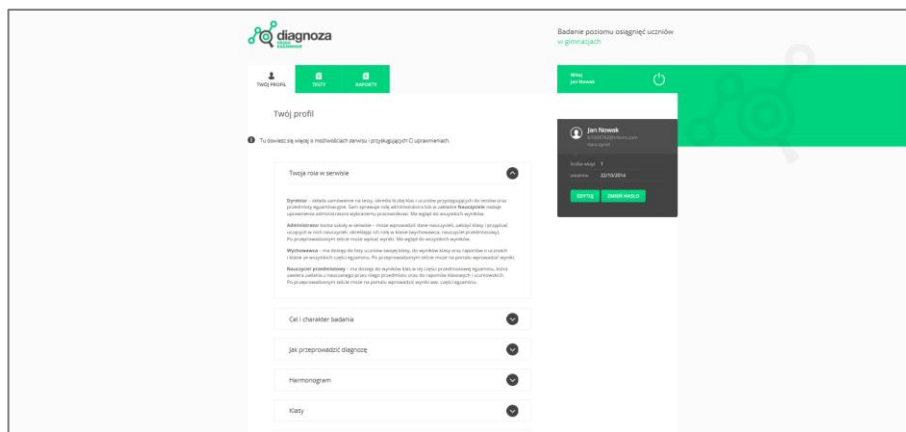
diagnoza

Badanie poziomu osiągnięć uczniów
w gimnazjach

TWÓJ PROFIL
TESTY
RAPORTY

Witaj
Jan Nowak

Twój profil

Tu dowiesz się więcej o możliwościach serwisu i przysługujących Ci uprawnieniach.

Twoja rola w serwisie

Dyrektor – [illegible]

Administrator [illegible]

Wychowawca – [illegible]

Nauczyciel przedmiotowy – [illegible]

Cel i charakter badania

Jak przeprowadzić diagnozę

Harmonogram

Klasy

Jan Nowak
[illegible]
nauczyciel

liczba klas: 1
ostatnio: 22/10/2014

EDYTUJ
ZMIEŃ HASŁO